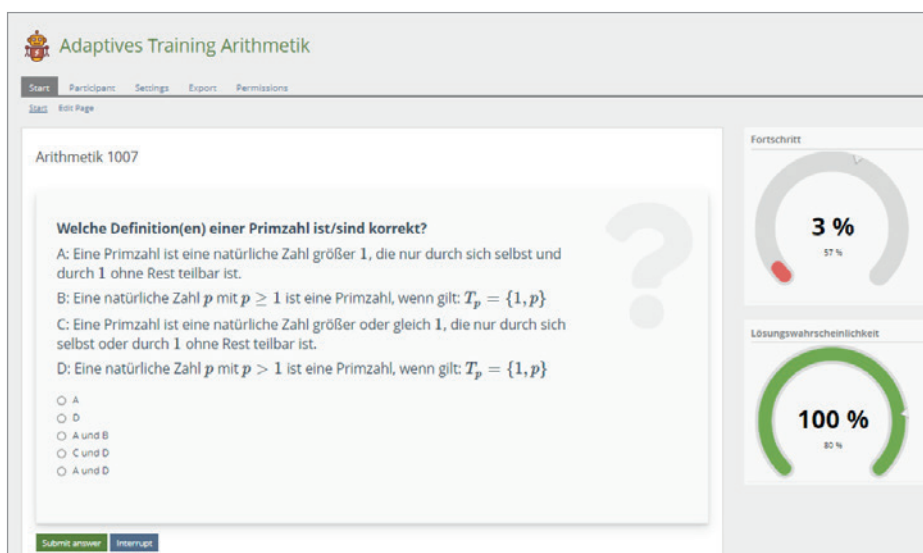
Adaptives Training Arithmetik

Start Participant Settings Export Permissions

Start Edit Page

Arithmetik 1007

Welche Definition(en) einer Primzahl ist/sind korrekt?

A: Eine Primzahl ist eine natürliche Zahl größer $1$, die nur durch sich selbst und durch $1$ ohne Rest teilbar ist.

B: Eine natürliche Zahl $p$ mit $p \geq 1$ ist eine Primzahl, wenn gilt: $T_p = \{1, p\}$

C: Eine Primzahl ist eine natürliche Zahl größer oder gleich $1$, die nur durch sich selbst oder durch $1$ ohne Rest teilbar ist.

D: Eine natürliche Zahl $p$ mit $p > 1$ ist eine Primzahl, wenn gilt: $T_p = \{1, p\}$

A
D
A und B
C und D
A und D

Submit answer Interrupt

Fortschritt

3 %

57 %

Lösungswahrscheinlichkeit

100 %

80 %